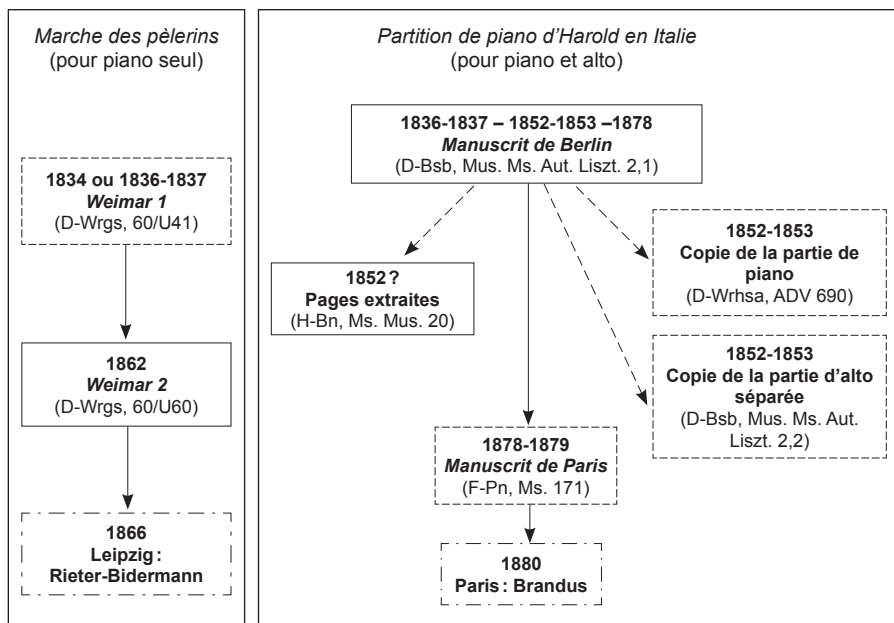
Marche des pèlerins
(pour piano seul)

1834 ou 1836-1837
Weimar 1
(D-Wrgs, 60/U41)

1862
Weimar 2
(D-Wrgs, 60/U60)

1866
Leipzig :
Rieter-Bidermann

Partition de piano d'Harold en Italie
(pour piano et alto)

1836-1837 – 1852-1853 –1878
Manuscrit de Berlin
(D-Bsb, Mus. Ms. Aut. Liszt. 2,1)

1852 ?
Pages extraites
(H-Bn, Ms. Mus. 20)

1852-1853
Copie de la partie de piano
(D-Wrhsa, ADV 690)

1852-1853
Copie de la partie d'alto séparée
(D-Bsb, Mus. Ms. Aut. Liszt. 2,2)

1878-1879
Manuscrit de Paris
(F-Pn, Ms. 171)

1880
Paris : Brandus